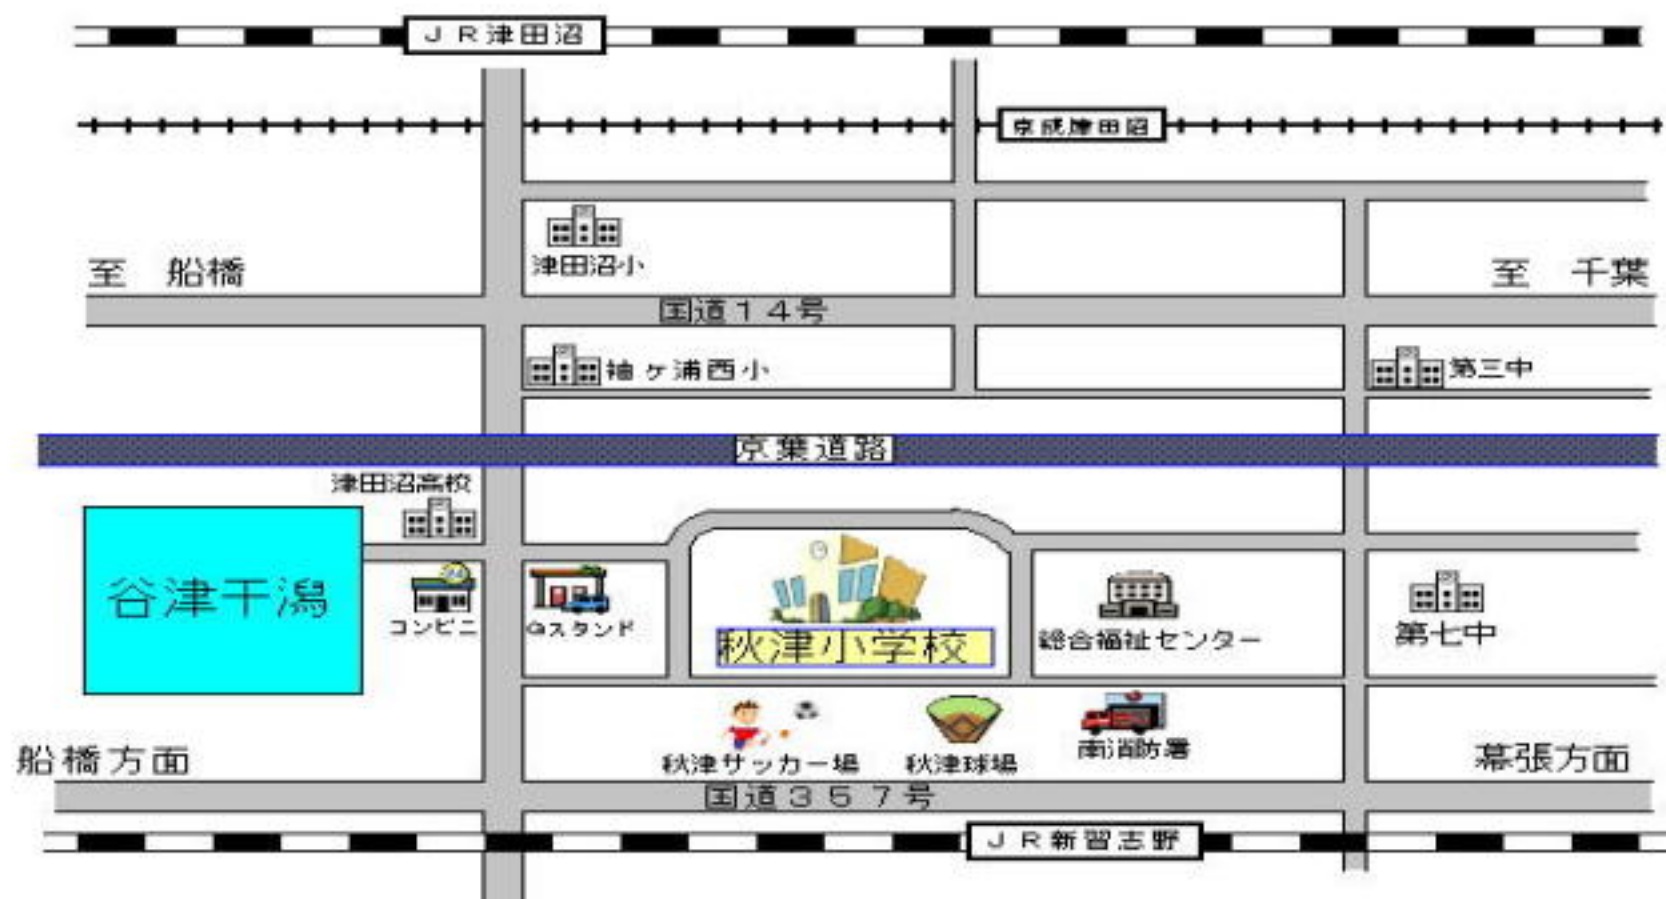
ＪＲ津田沼

京成津田沼

津田沼小

至　船橋

至　千葉

国道１４号

袖ヶ浦西小

第三中

京葉道路

津田沼高校

谷津干潟

コンビニ

Ｇスタンド

秋津小学校

総合福祉センター

第七中

船橋方面

秋津サッカー場

秋津球場

南消防署

幕張方面

国道３５７号

ＪＲ新習志野